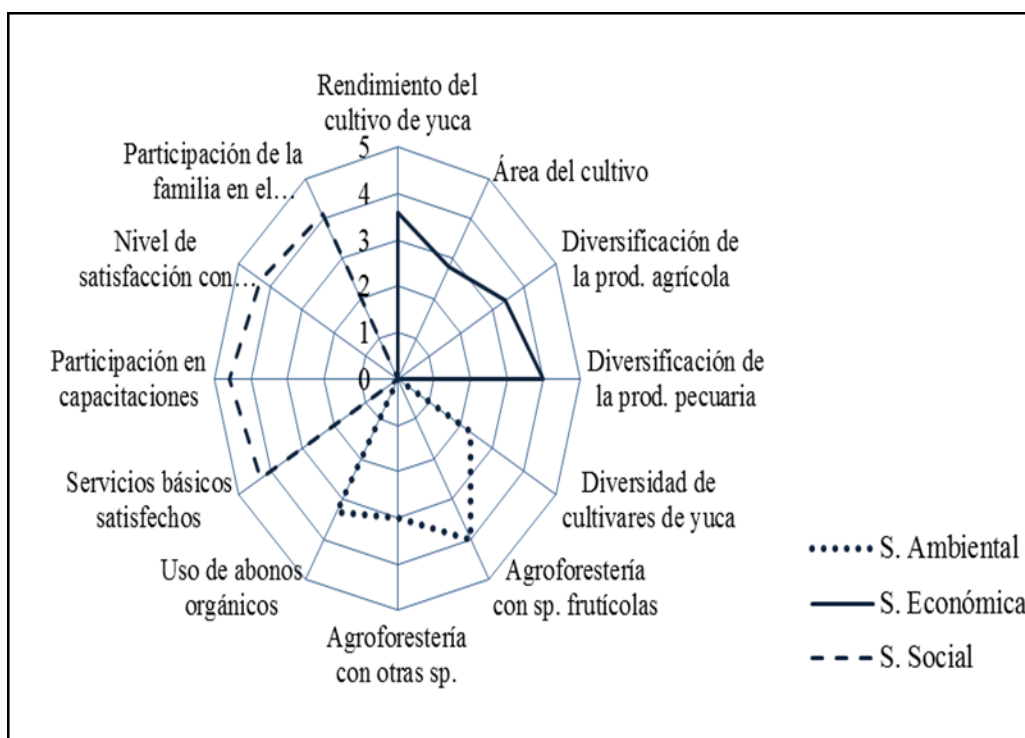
Rendimiento del cultivo de yuca

Área del cultivo

Diversificación de la prod. agrícola

Diversificación de la prod. pecuaria

Diversidad de cultivares de yuca

Agroforestería con sp. frutícolas

Agroforestería con otras sp.

Uso de abonos orgánicos

Servicios básicos satisfechos

Participación en capacitaciones

Nivel de satisfacción con…

Participación de la familia en el…

5
4
3
2
1
0

S. Ambiental
S. Económica
S. Social